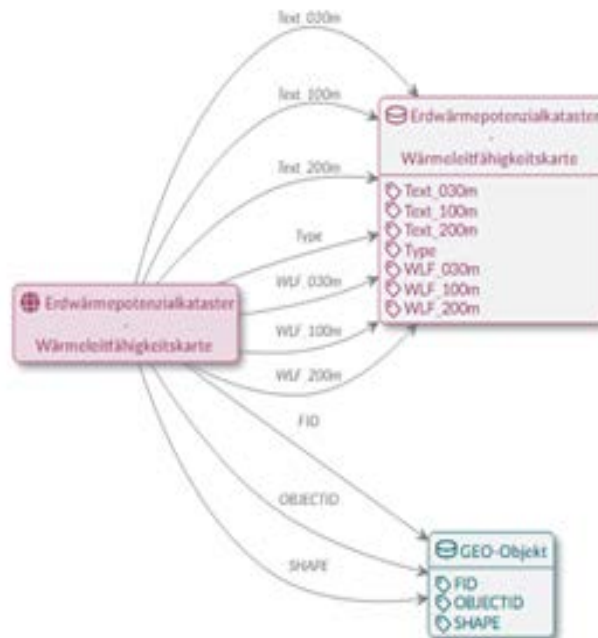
Text_030m

Text_100m

Text_200m

Type

WLF_030m

WLF_100m

WLF_200m

FID

OBJECTID

SHAPE

Erdwärmepotenzialkataster
-
Wärmeleitfähigkeitskarte

Text_030m
Text_100m
Text_200m
Type
WLF_030m
WLF_100m
WLF_200m

Erdwärmepotenzialkataster
-
Wärmeleitfähigkeitskarte

GEO-Objekt

FID
OBJECTID
SHAPE